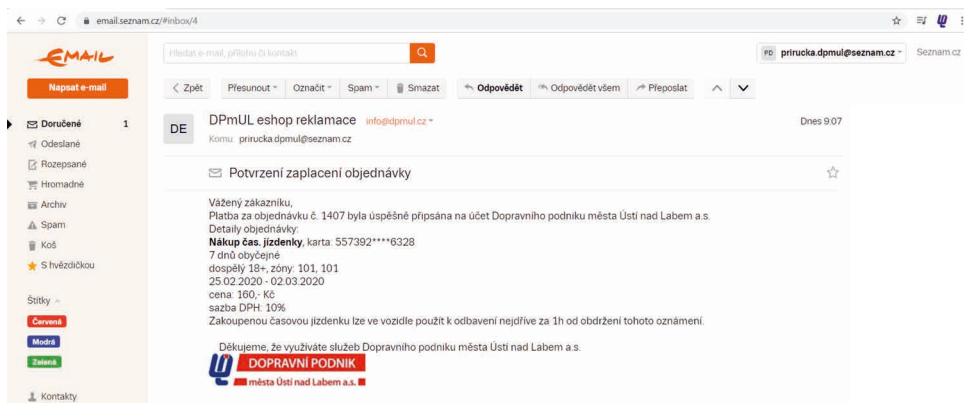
email.seznam.cz/#inbox/4

EMAIL

Napsat e-mail

Doručené 1
Odeslané
Rozepsané
Hromadné
Archiv
Spam
Koš
S hvězdičkou

Štítky
Červená
Modrá
Zelená

Kontakty

Hledat e-mail, přílohu či kontakt

PD pririucka.dpmul@seznam.cz Seznam.cz

< Zpět Přesunout Označit Spam Smazat Odpovědět Odpovědět všem Přeposlat

DE DPmUL eshop reklamace info@dpmul.cz
Komu: prirucka.dpmul@seznam.cz

Dnes 9:07

Potvrzení zaplacení objednávky

Vážený zákazníku,
Platba za objednávku č. 1407 byla úspěšně připsána na účet Dopravního podniku města Ústí nad Labem a.s.
Detaily objednávky:
**Nákup čas. jízdenky**, karta: 557392****6328
7 dnů obyčejné
dospělý 18+, zóny: 101, 101
25.02.2020 - 02.03.2020
cena: 160,- Kč
sazba DPH: 10%
Zakoupenou časovou jízdenku lze ve vozidle použít k odbavení nejdříve za 1h od obdržení tohoto oznámení.

Děkujeme, že využíváte služeb Dopravního podniku města Ústí nad Labem a.s.

DOPRAVNÍ PODNIK
města Ústí nad Labem a.s.